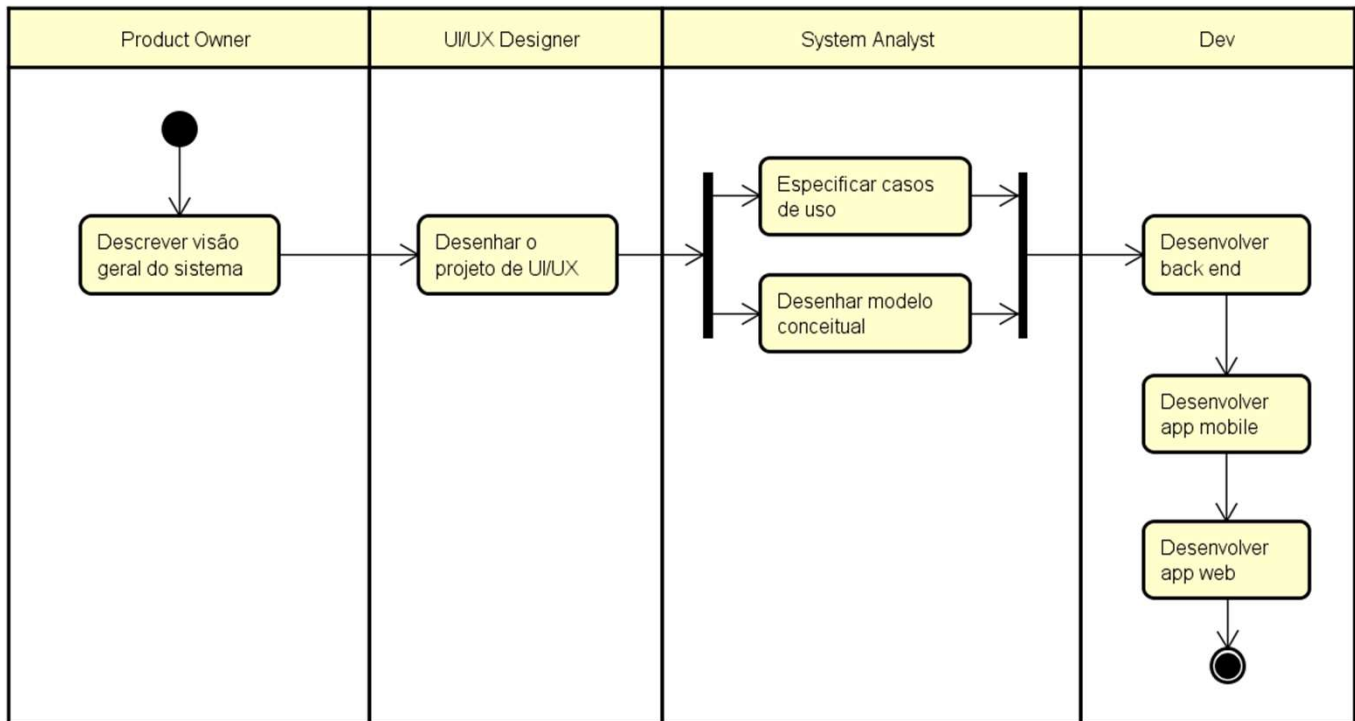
Product Owner

UI/UX Designer

System Analyst

Dev

Descrever visão geral do sistema

Desenhar o projeto de UI/UX

Especificar casos de uso

Desenhar modelo conceitual

Desenvolver back end

Desenvolver app mobile

Desenvolver app web